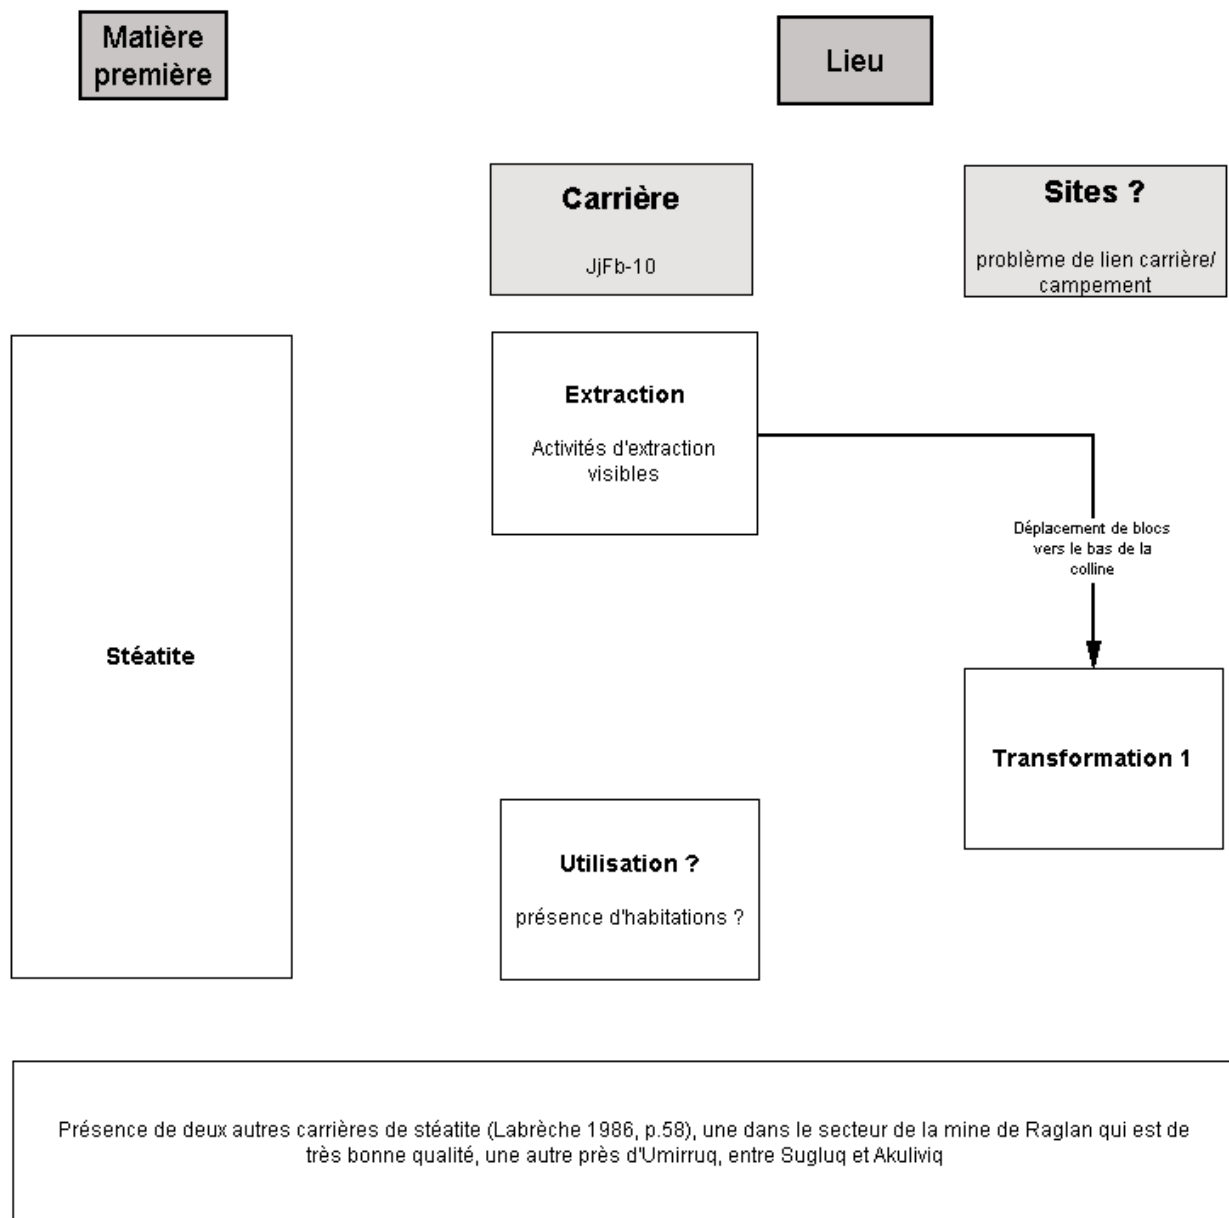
Matière première

Lieu

Carrière

JjFb-10

Sites ?

problème de lien carrière/ campement

Extraction

Activités d'extraction visibles

Déplacement de blocs vers le bas de la colline

Stéatite

Transformation 1

Utilisation ?

présence d'habitations ?

Présence de deux autres carrières de stéatite (Labrèche 1986, p.58), une dans le secteur de la mine de Raglan qui est de très bonne qualité, une autre près d'Umirruq, entre Sugluq et Akuliviq